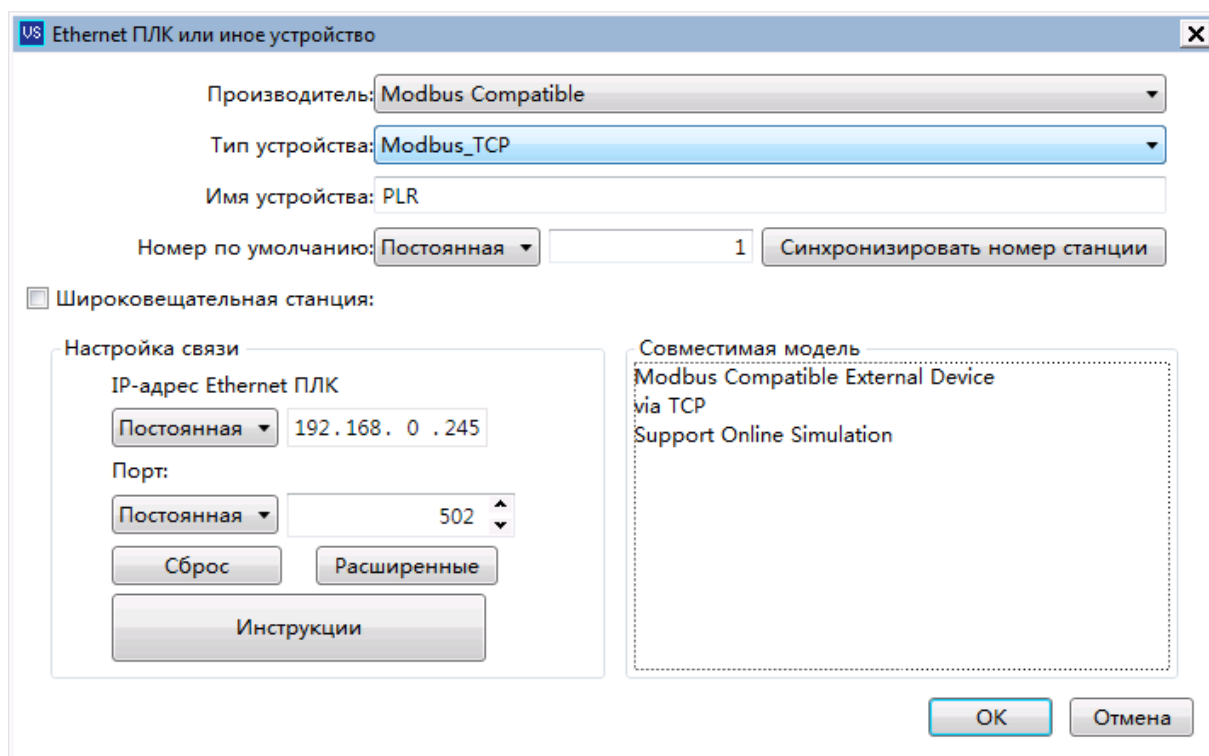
US Ethernet ПЛК или иное устройство

Производитель: Modbus Compatible

Тип устройства: Modbus_TCP

Имя устройства: PLR

Номер по умолчанию: Постоянная 1 Синхронизировать номер станции

Широковещательная станция:

Настройка связи

IP-адрес Ethernet ПЛК

Постоянная 192.168. 0 .245

Порт:

Постоянная 502

Сброс

Расширенные

Инструкции

Совместимая модель

Modbus Compatible External Device
via TCP
Support Online Simulation

OK

Отмена